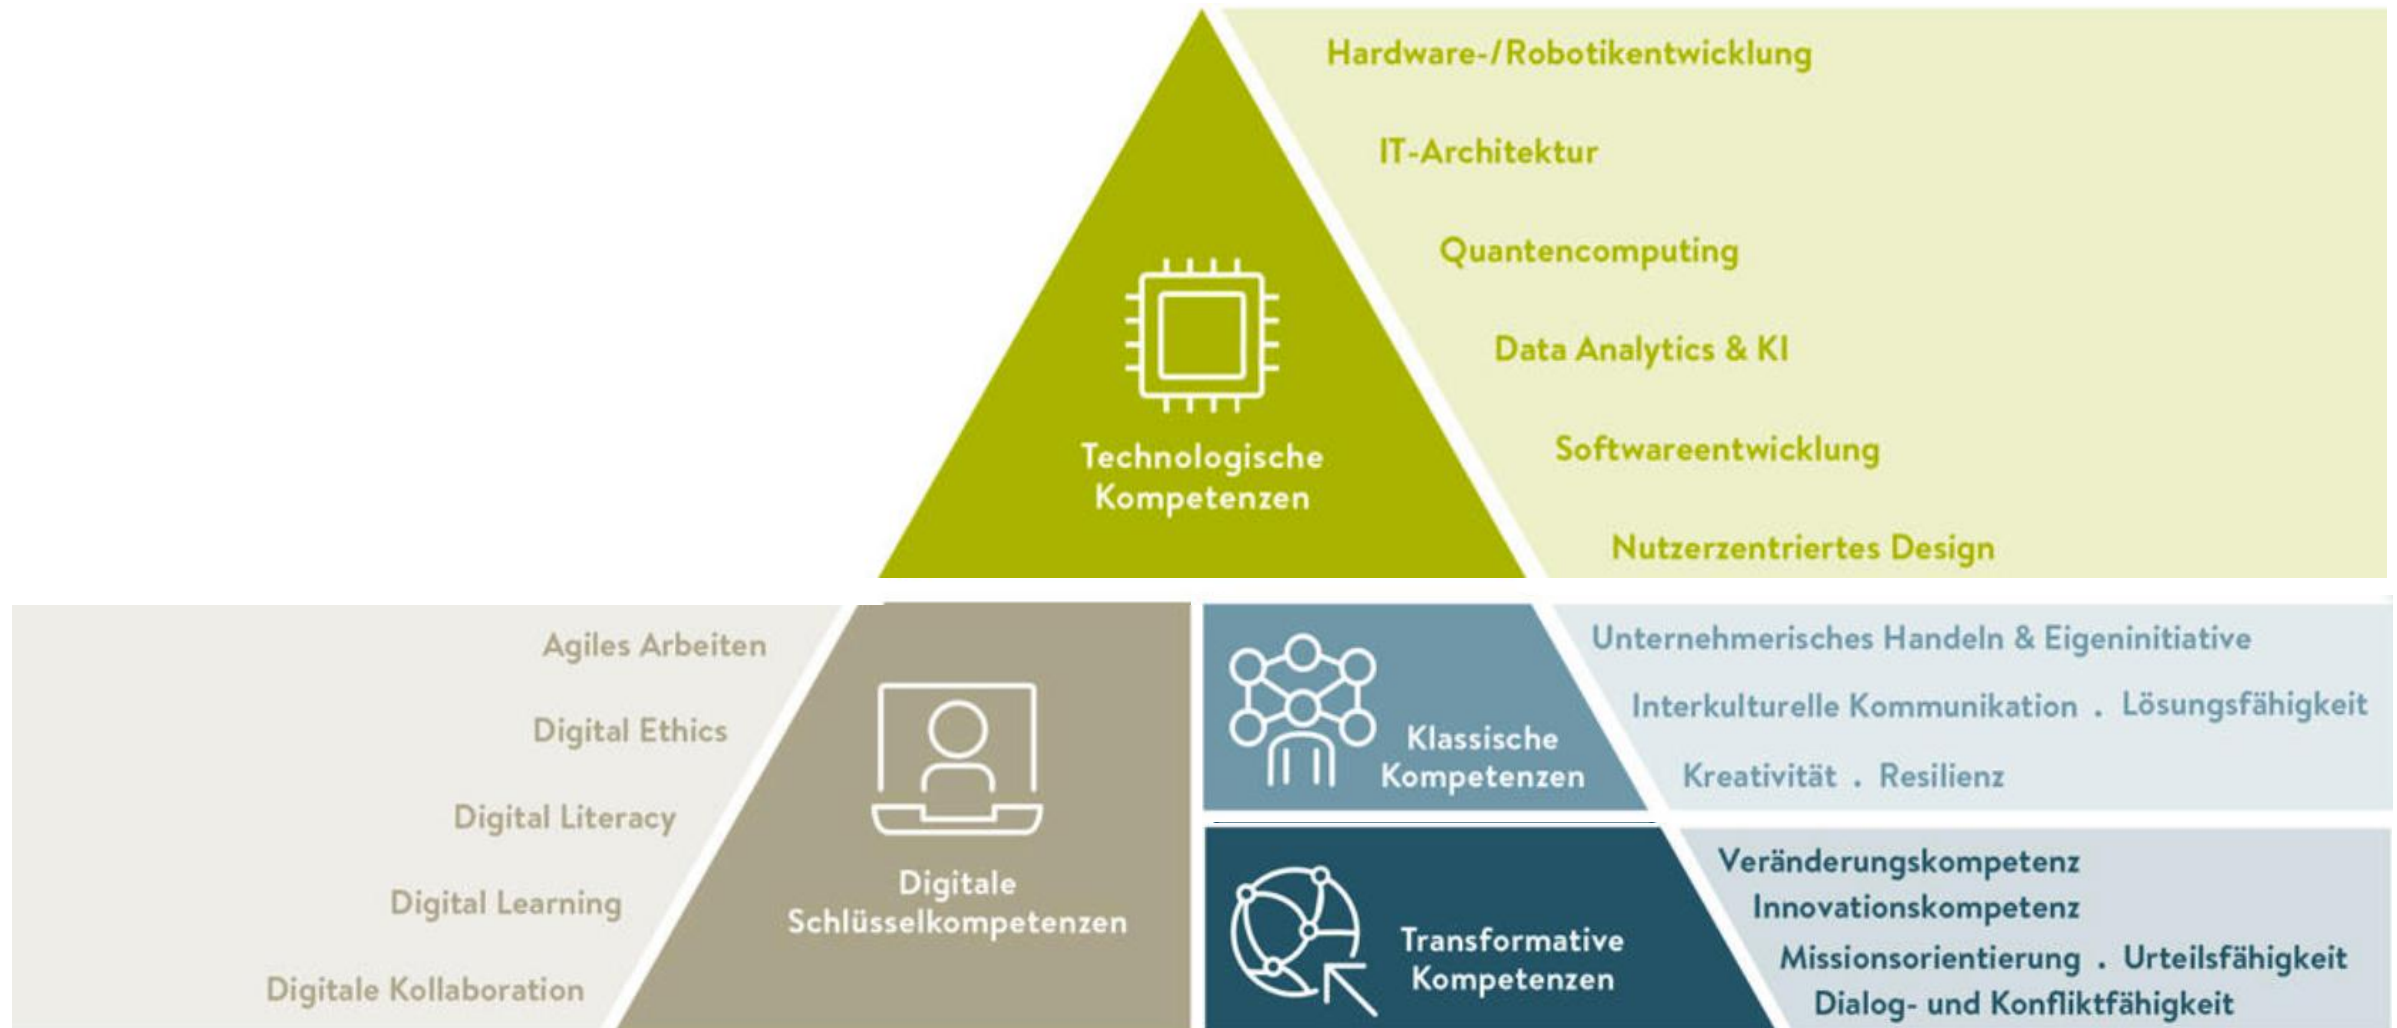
Technologische Kompetenzen

Hardware-/Robotikentwicklung

IT-Architektur

Quantencomputing

Data Analytics & KI

Softwareentwicklung

Nutzerzentriertes Design

Agiles Arbeiten

Digital Ethics

Digital Literacy

Digital Learning

Digitale Kollaboration

Digitale Schlüsselkompetenzen

Klassische Kompetenzen

Unternehmerisches Handeln & Eigeninitiative

Interkulturelle Kommunikation . Lösungsfähigkeit

Kreativität . Resilienz

Transformative Kompetenzen

Veränderungskompetenz

Innovationskompetenz

Missionsorientierung . Urteilsfähigkeit

Dialog- und Konfliktfähigkeit